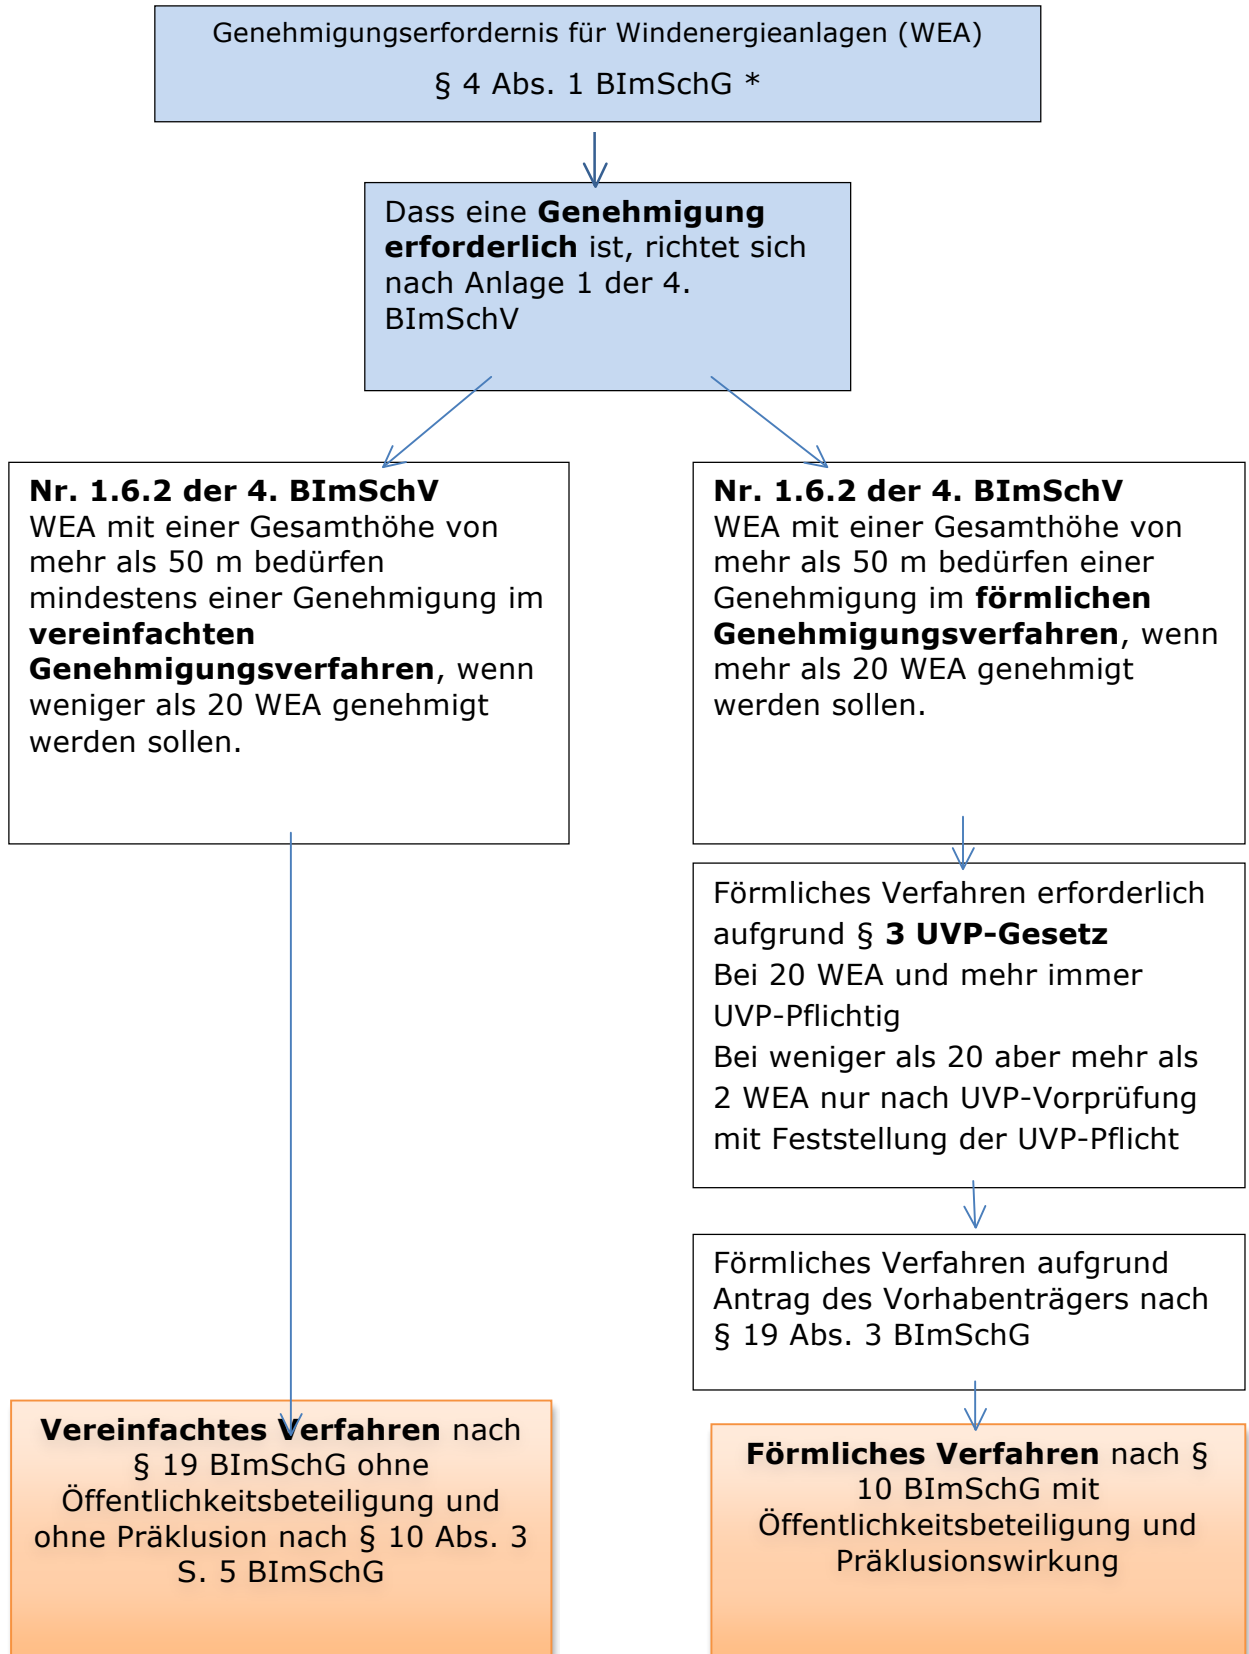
Genehmigungserfordernis für Windenergieanlagen (WEA)

§ 4 Abs. 1 BImSchG *

Dass eine **Genehmigung erforderlich** ist, richtet sich nach Anlage 1 der 4. BImSchV

**Nr. 1.6.2 der 4. BImSchV**
WEA mit einer Gesamthöhe von mehr als 50 m bedürfen mindestens einer Genehmigung im **vereinfachten Genehmigungsverfahren**, wenn weniger als 20 WEA genehmigt werden sollen.

**Nr. 1.6.2 der 4. BImSchV**
WEA mit einer Gesamthöhe von mehr als 50 m bedürfen einer Genehmigung im **förmlichen Genehmigungsverfahren**, wenn mehr als 20 WEA genehmigt werden sollen.

Förmliches Verfahren erforderlich aufgrund § **3 UVP-Gesetz**
Bei 20 WEA und mehr immer UVP-Pflichtig
Bei weniger als 20 aber mehr als 2 WEA nur nach UVP-Vorprüfung mit Feststellung der UVP-Pflicht

Förmliches Verfahren aufgrund Antrag des Vorhabenträgers nach § 19 Abs. 3 BImSchG

**Vereinfachtes Verfahren** nach § 19 BImSchG ohne Öffentlichkeitsbeteiligung und ohne Präklusion nach § 10 Abs. 3 S. 5 BImSchG

**Förmliches Verfahren** nach § 10 BImSchG mit Öffentlichkeitsbeteiligung und Präklusionswirkung